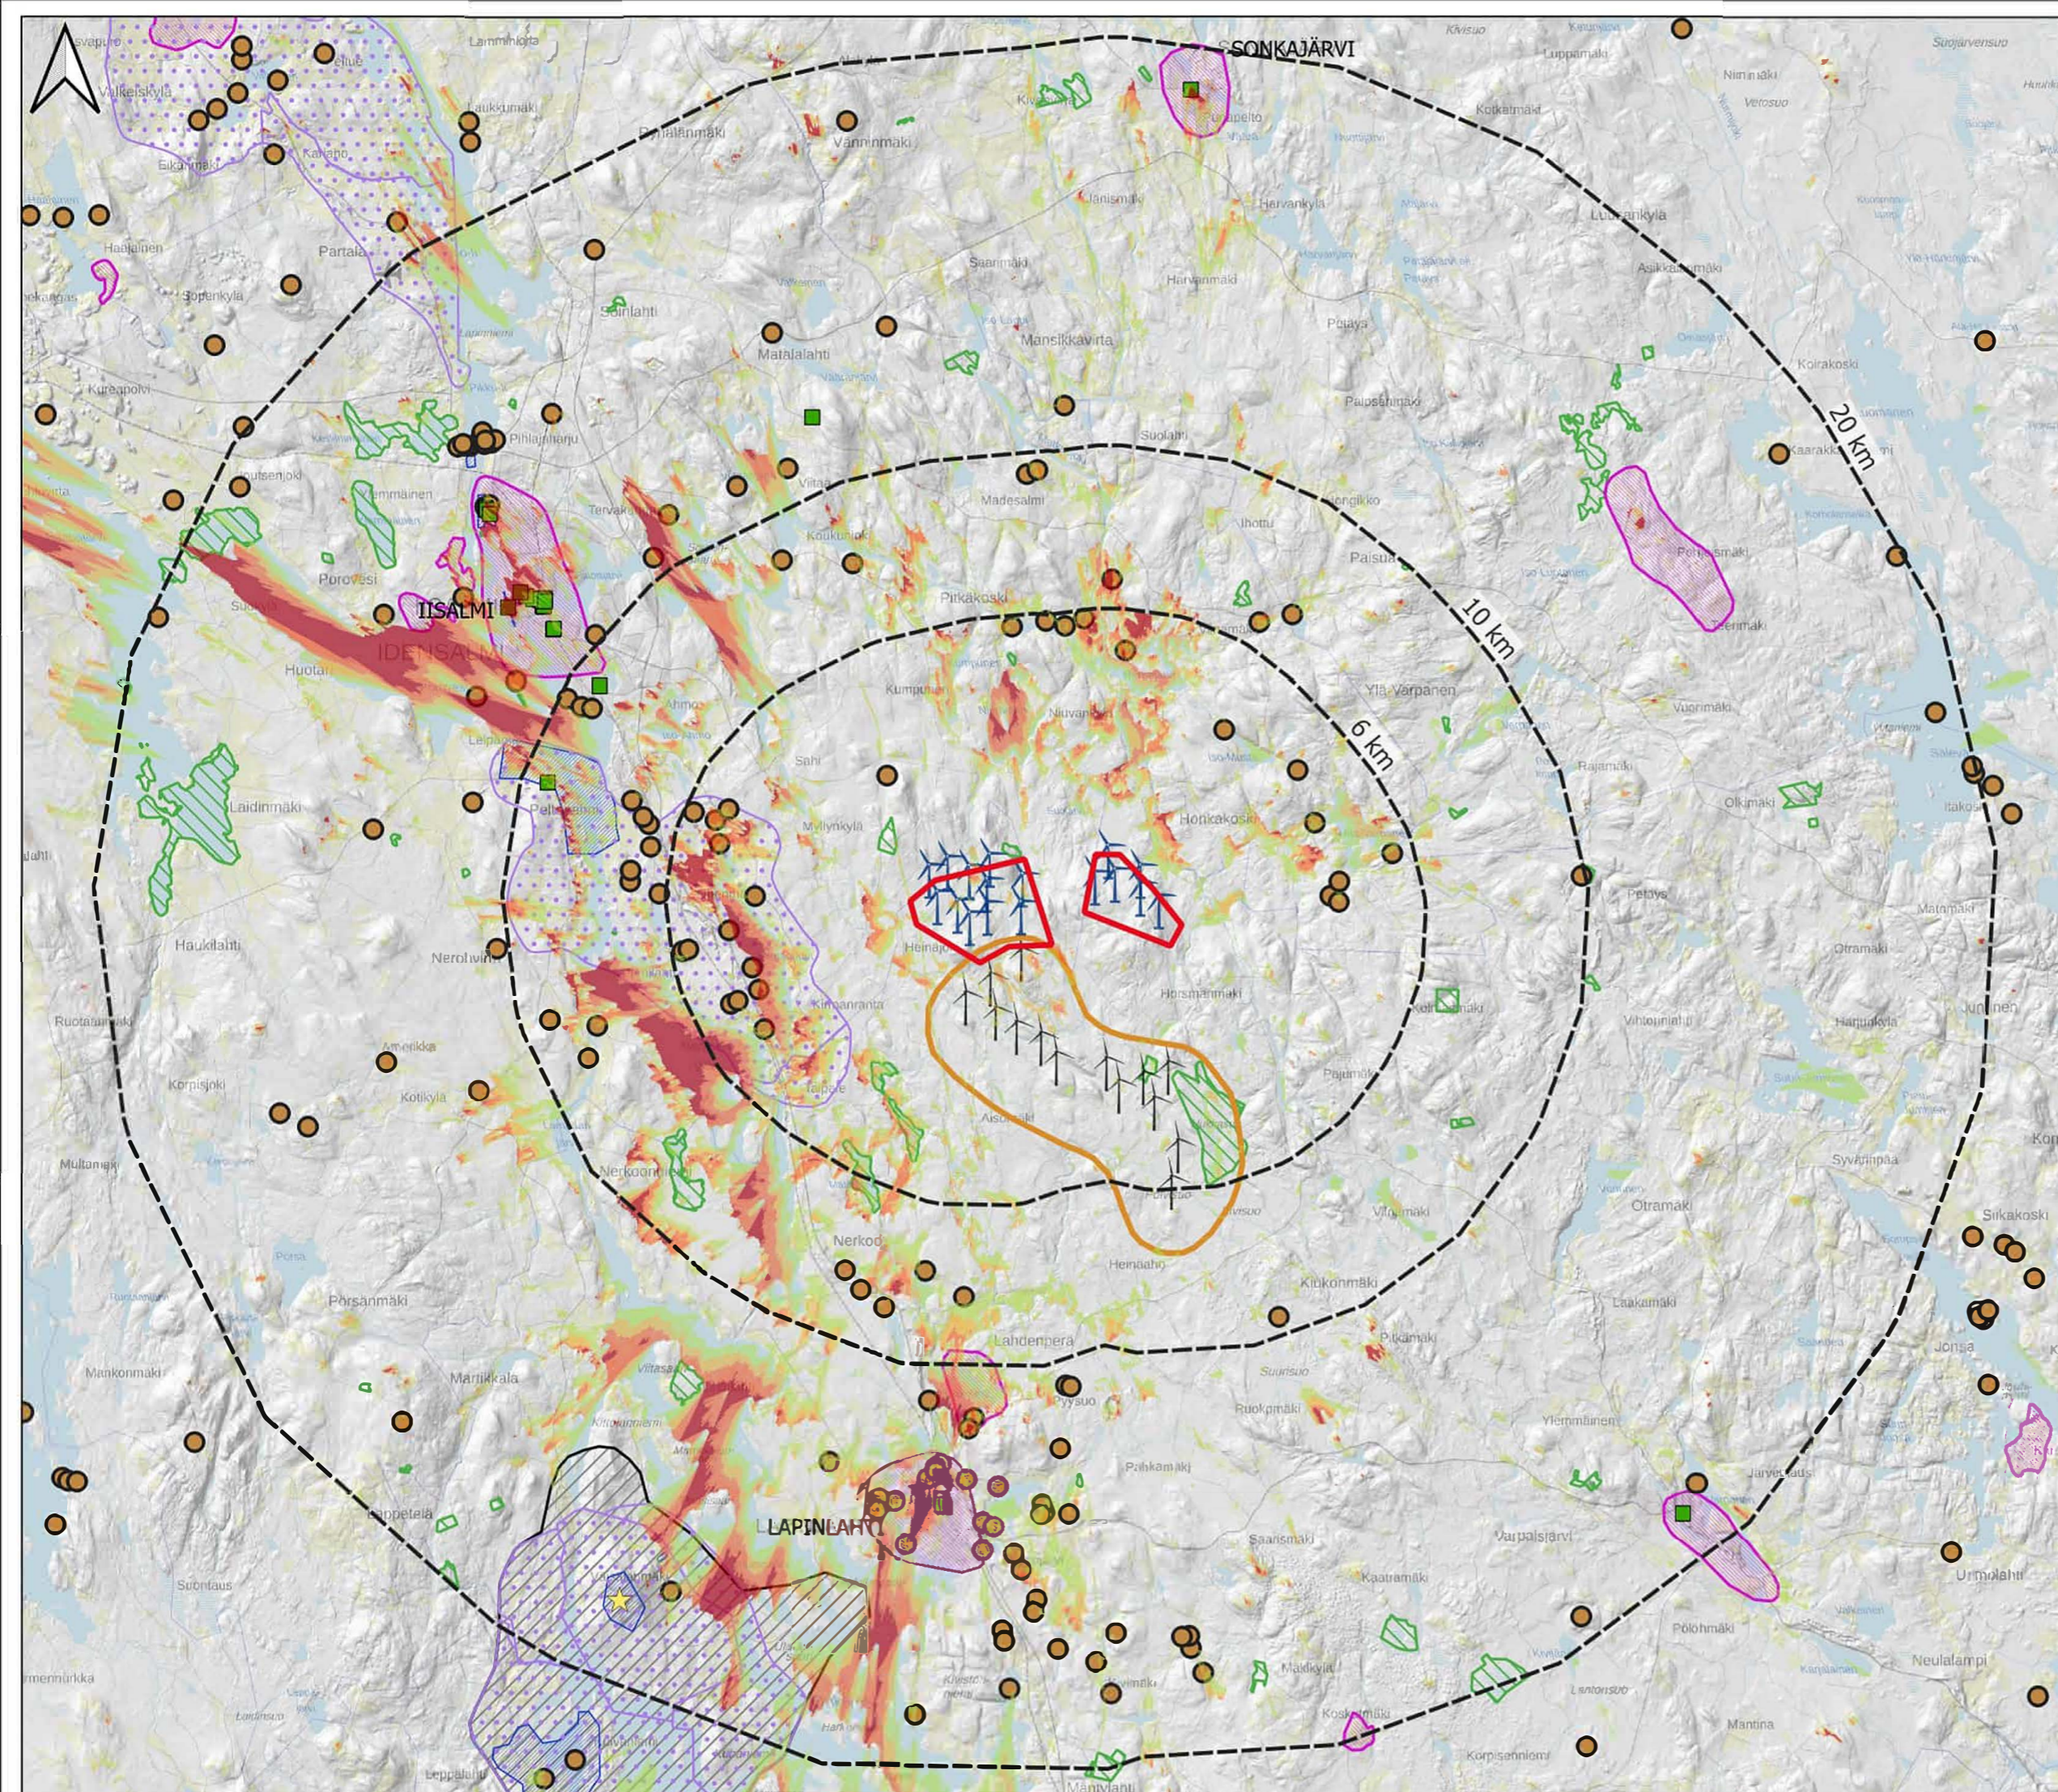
SONKAJÄRVI

IISALMI

IDENSALMI

LAPINLAHTI

20 km

10 km

6 km

Lamminaho
Valkeiskylä
Eikaranta
Kaukkumäki
Pohjalanmäki
Vänninmäki
Luppamäki
Kotkamaki
Haajainen
Partala
Sopenkylä
Soinlahti
Matalalahti
Mansikkavirta
Harvanmäki
Harvankylä
Janismäki
Luupankylä
Kureapolku
Pihlajanharju
Palposalmi
Suolahti
Koirakoski
Porovesi
Tervakummi
Madesalmi
Paisua
Pirkaksoski
Kumpunen
Niuvanka
Ylä-Varpanen
Huotari
Laidinmäki
Sahi
Myllynkylä
Honkakoski
Heinäjoki
Horsmanmäki
Haukilahti
Nerolvirta
Kotikylä
Kornisjoki
Multamäki
Nerkoo
Aisosalmi
Otramäki
Hemaaho
Kiukonmäki
Porsanmäki
Lahdenperä
Martikkala
Pyysuo
Ruokpmäki
Pirkamäki
Lappetelä
Saarismäki
Varpaisjärvi
Kaatramäki
Maaskylä
Pöllömäki
Neulalampi
Mantina
Korpisalmi
Urimolahti
Sukuosuo
Sikakoski
Jonsa
Itakoski
Olkimäki
Vuorimäki
Rajamäki
Pelkosmäki
Kaarakkala
Vihtoriniemi
Harjukylä
Syväjärvi
Sorsakoski